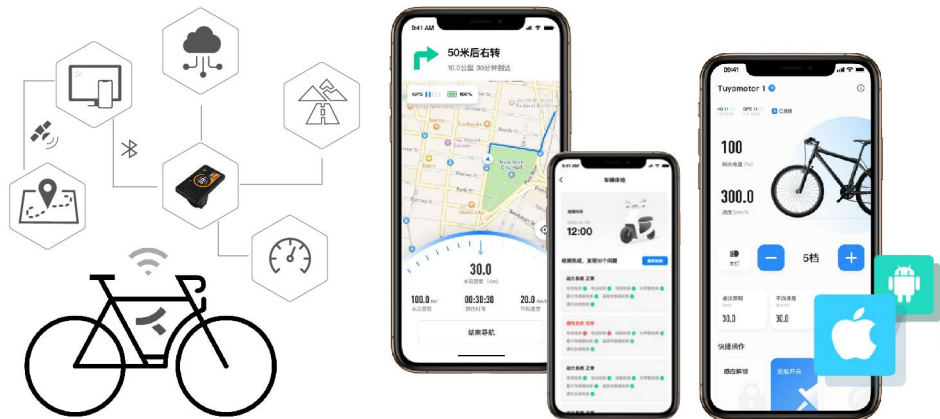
9:41 AM

50米后右转

10.0 公里 30分钟到达

GPS 100%

New York City Hall

30.0

当前速度 km/h

100.0 km

00:30:30

20.0 km/h

结束导航

9:41 AM

车辆体检

12:00

检测完成，发现10个问题

动力系统 正常

续航系统 异常

动力系统 正常

09:41

Tuyamotor 1

100

300.0

5档

30.0

30.0

快捷操作

感应解锁